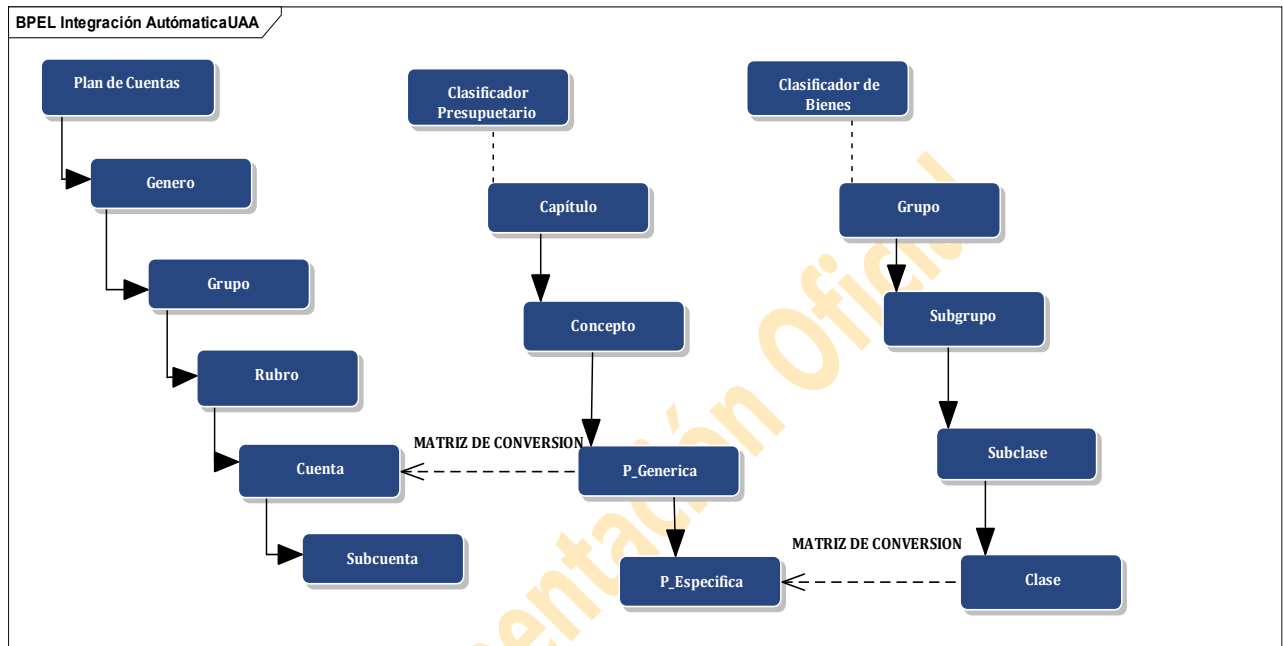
BPEL Integración AutómaticaUAA

Plan de Cuentas

Genero

Grupo

Rubro

Cuenta

Subcuenta

Clasificador Presupuetario

Capítulo

Concepto

MATRIZ DE CONVERSION

P_Generica

P_Especifica

Clasificador de Bienes

Grupo

Subgrupo

Subclase

MATRIZ DE CONVERSION

Clase

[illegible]entación Oficial